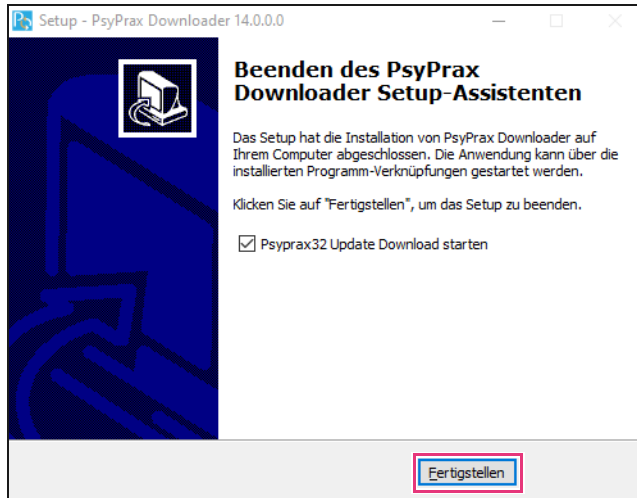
Setup - PsyPrax Downloader 14.0.0.0

Beenden des PsyPrax Downloader Setup-Assistenten

Das Setup hat die Installation von PsyPrax Downloader auf Ihrem Computer abgeschlossen. Die Anwendung kann über die installierten Programm-Verknüpfungen gestartet werden.

Klicken Sie auf "Fertigstellen", um das Setup zu beenden.

Psyprax32 Update Download starten

Fertigstellen